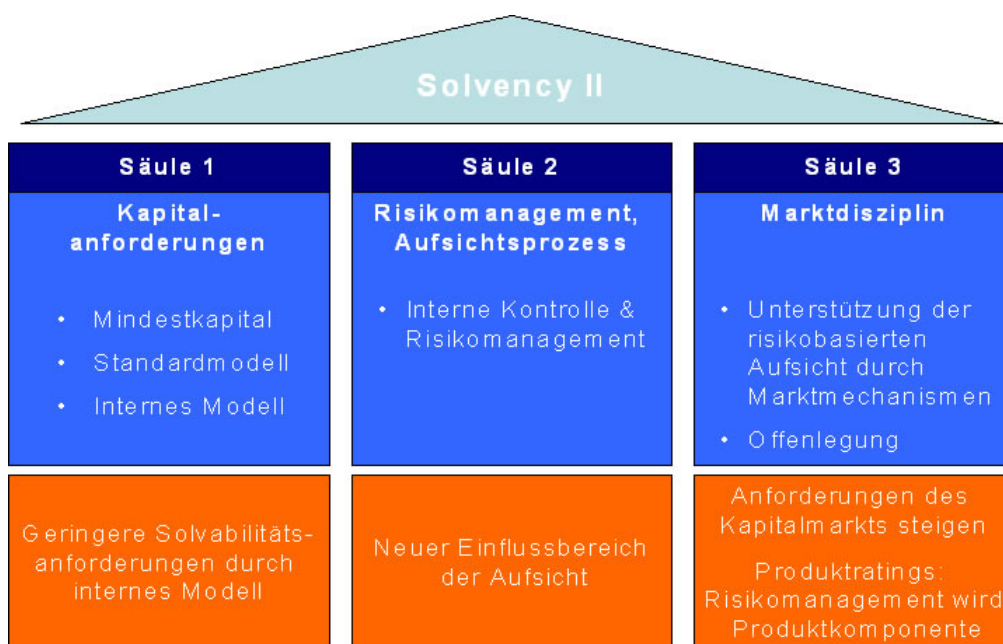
Solvency II

Säule 1

Kapitalanforderungen

• Mindestkapital
• Standardmodell
• Internes Modell

Geringere Solvabilitätsanforderungen durch internes Modell

Säule 2

Risikomanagement, Aufsichtsprozess

• Interne Kontrolle & Risikomanagement

Neuer Einflussbereich der Aufsicht

Säule 3

Marktdisziplin

• Unterstützung der risikobasierten Aufsicht durch Marktmechanismen
• Offenlegung

Anforderungen des Kapitalmarkts steigen

Produktratings: Risikomanagement wird Produktkomponente